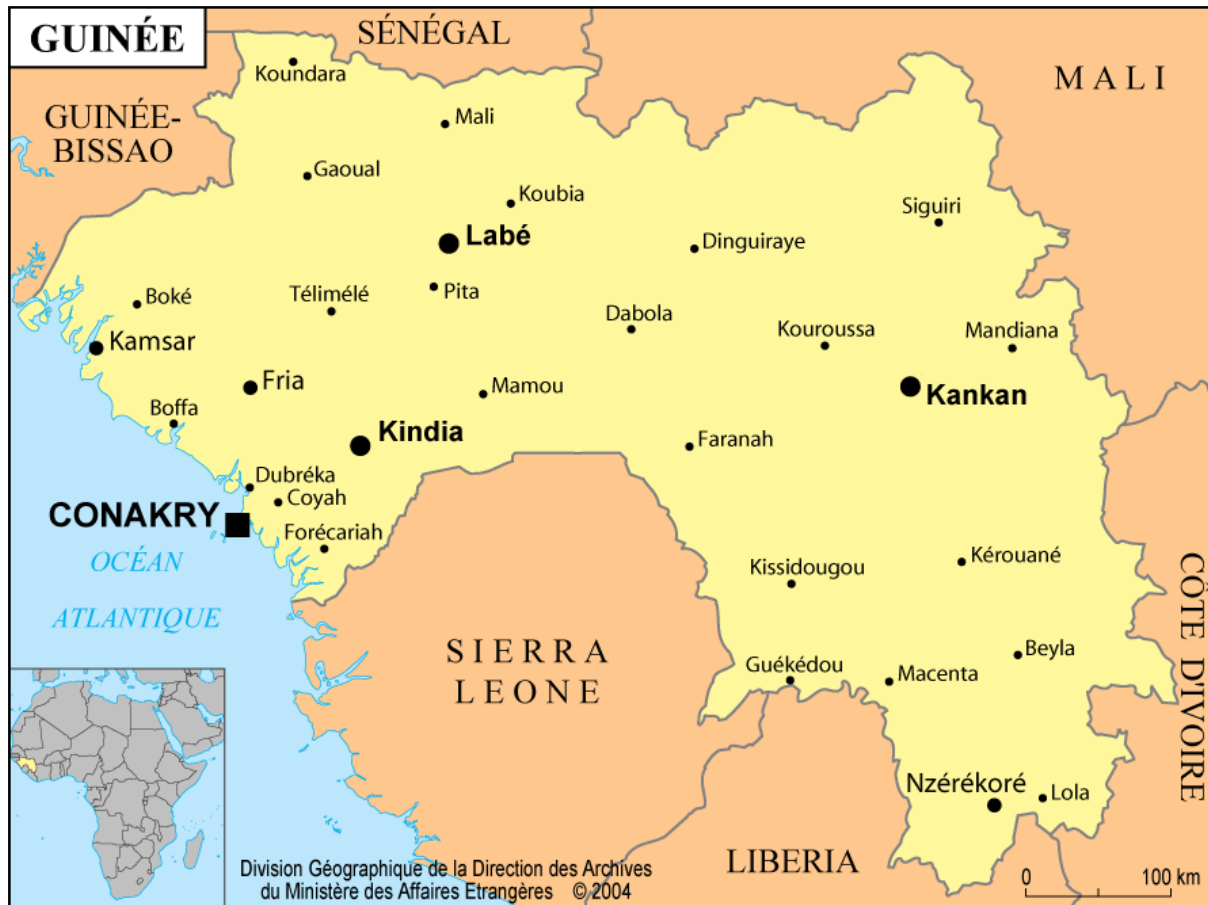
GUINÉE

SÉNÉGAL

MALI

GUINÉE-BISSAO

Koundara

Mali

Gaoual

Koubia

Siguiri

Labé

Dinguiraye

Boké

Télimélé

Pita

Dabola

Kouroussa

Mandiana

Kamsar

Fria

Mamou

Kankan

Boffa

Kindia

Faranah

Dubréka

Coyah

CONAKRY

Forécariah

OCÉAN

ATLANTIQUE

Kissidougou

Kérouané

CÔTE D'IVOIRE

SIERRA LEONE

Guékédou

Macenta

Beyla

Nzérékoré

Lola

LIBERIA

Division Géographique de la Direction des Archives du Ministère des Affaires Etrangères © 2004

0

100 km